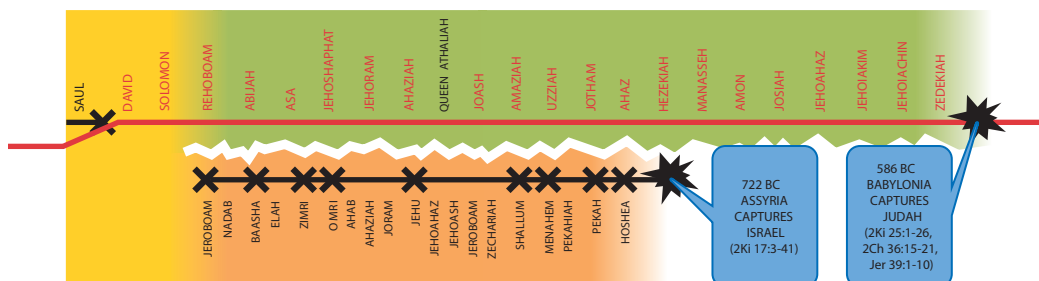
SAUL
DAVID
SOLOMON
REHOBOAM
ABIJAH
ASA
JEHOSHAPHAT
JEHORAM
AHAZIAH
QUEEN ATHALIAH
JOASH
AMAZIAH
UZZIAH
JOTHAM
AHAZ
HEZEKIAH
MANASSEH
AMON
JOSIAH
JEHOAHAZ
JEHOIAKIM
JEHOIACHIN
ZEDEKIAH

JEROBOAM
NADAB
BAASHA
ELAH
ZIMRI
OMRI
AHAB
AHAZIAH
JORAM
JEHU
JEHOAHAZ
JEHOASH
JEROBOAM
ZECHARIAH
SHALLUM
MENAHEM
PEKAHIAH
PEKAH
HOSHEA

722 BC ASSYRIA CAPTURES ISRAEL (2Ki 17:3-41)

586 BC BABYLONIA CAPTURES JUDAH (2Ki 25:1-26, 2Ch 36:15-21, Jer 39:1-10)